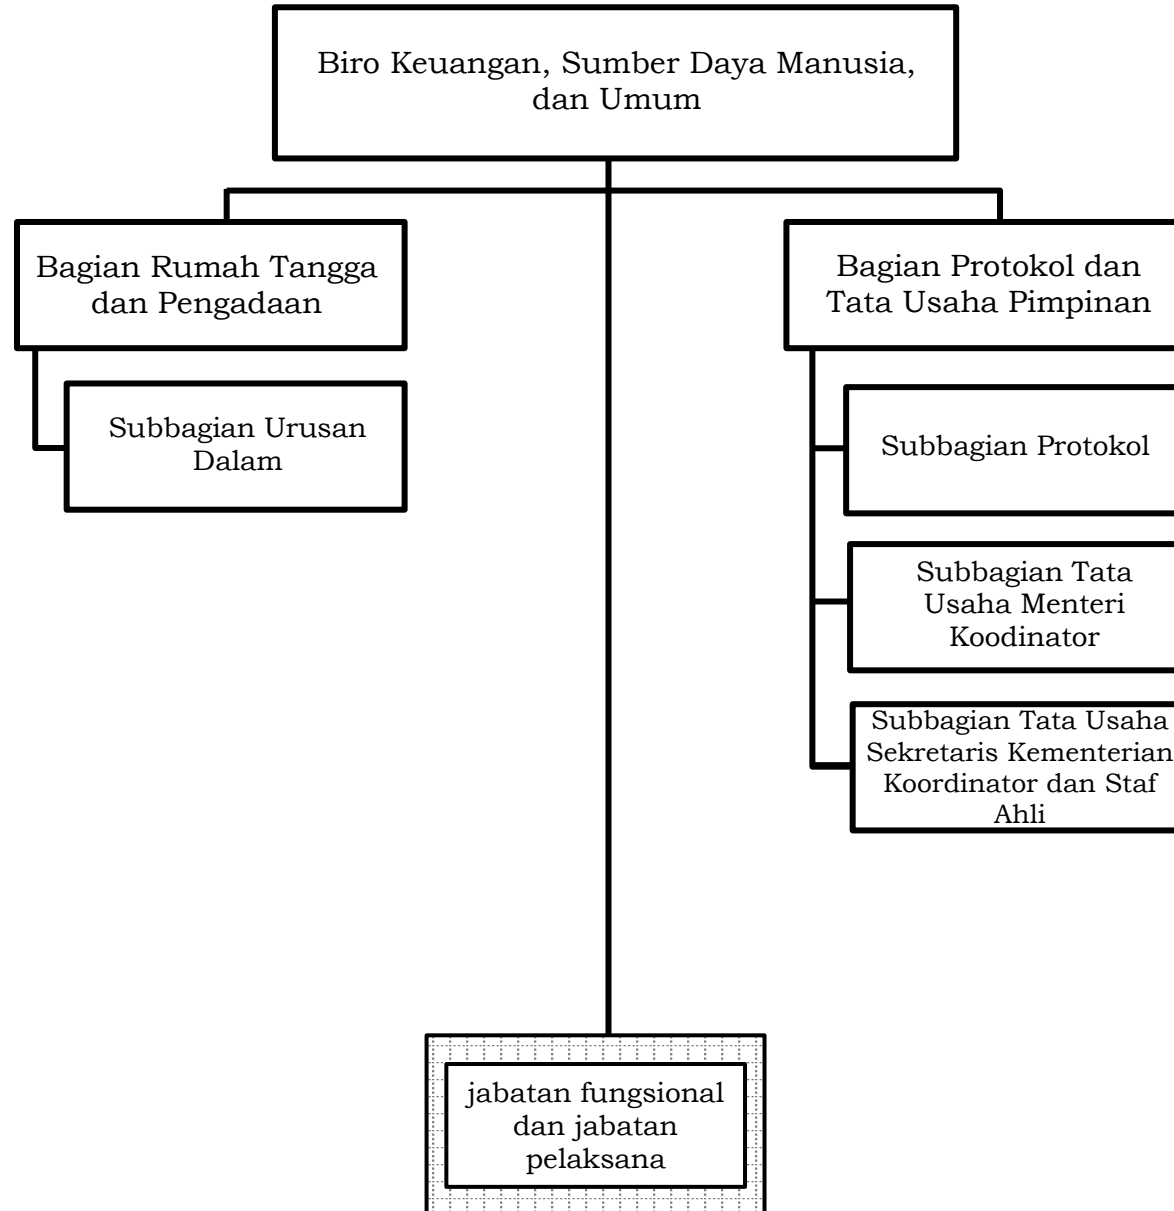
Biro Keuangan, Sumber Daya Manusia, dan Umum

Bagian Rumah Tangga dan Pengadaan

Subbagian Urusan Dalam

Bagian Protokol dan Tata Usaha Pimpinan

Subbagian Protokol

Subbagian Tata Usaha Menteri Koodinator

Subbagian Tata Usaha Sekretaris Kementerian Koordinator dan Staf Ahli

jabatan fungsional dan jabatan pelaksana